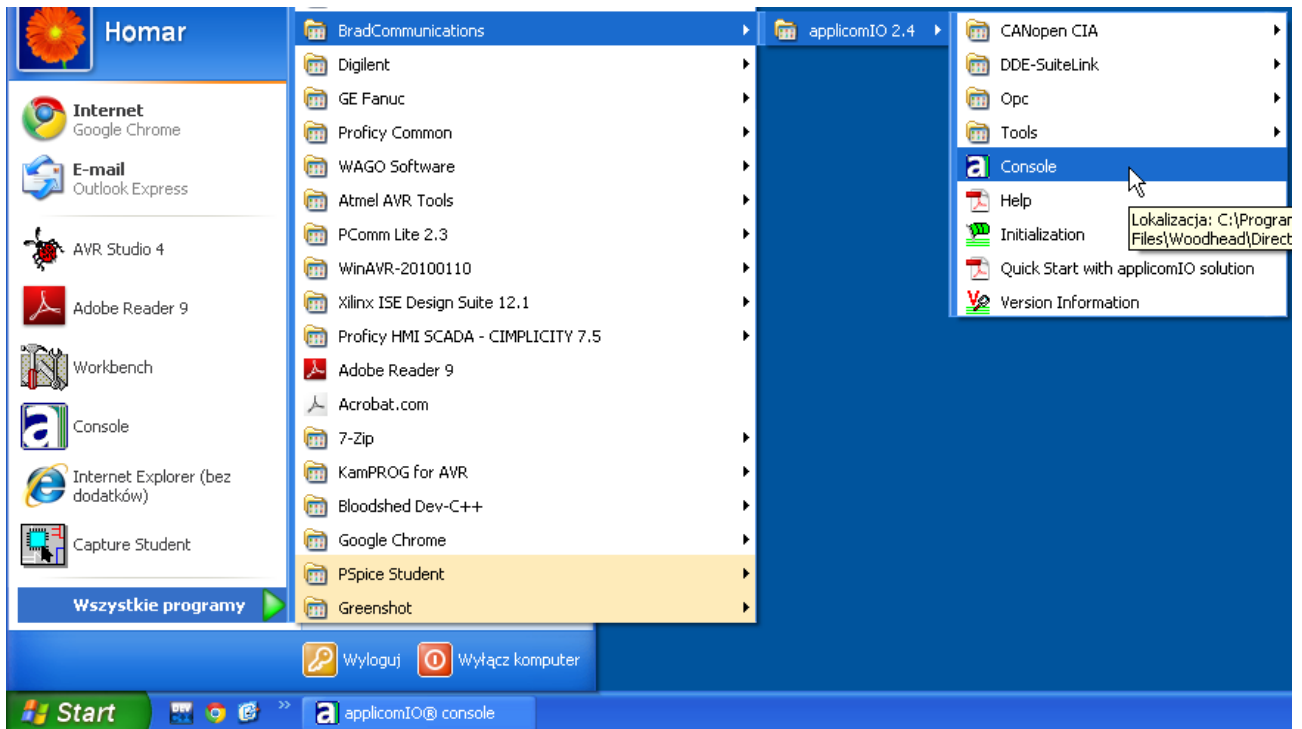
Homar

Internet
Google Chrome

E-mail
Outlook Express

AVR Studio 4

Adobe Reader 9

Workbench

Console

Internet Explorer (bez dodatków)

Capture Student

Wszystkie programy

BradCommunications
Digilent
GE Fanuc
Proficy Common
WAGO Software
Atmel AVR Tools
PComm Lite 2.3
WinAVR-20100110
Xilinx ISE Design Suite 12.1
Proficy HMI SCADA - CIMPLICITY 7.5
Adobe Reader 9
Acrobat.com
7-Zip
KamPROG for AVR
Bloodshed Dev-C++
Google Chrome
PSpice Student
Greenshot

applicomIO 2.4

CANopen CIA
DDE-SuiteLink
Opc
Tools
Console
Help
Initialization
Quick Start with applicomIO solution
Version Information

Lokalizacja: C:\Progra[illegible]
Files\Woodhead\Direct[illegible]

Wyloguj
Wyłącz komputer

Start
applicomIO® console